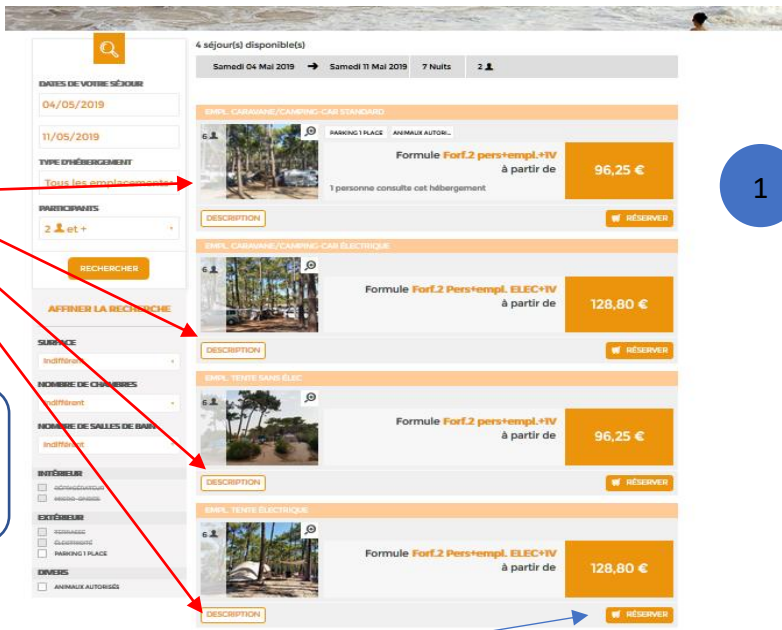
DATES DE VOTRE SÉJOUR

04/05/2019

11/05/2019

TYPE D'HÉBERGEMENT

Tous les emplacements

PARTICIPANTS

2 et +

RECHERCHER

AFFINER LA RECHERCHE

SURFACE

Indifférent

NOMBRE DE CHAMBRES

Indifférent

NOMBRE DE SALLES DE BAIN

Indifférent

INTÉRIEUR

RÉFRIGÉRATEUR

MICRO-ONDES

EXTÉRIEUR

TERRASSE

ÉLECTRICITÉ

PARKING 1 PLACE

DIVERS

ANIMAUX AUTORISÉS

4 séjour(s) disponible(s)

Samedi 04 Mai 2019 → Samedi 11 Mai 2019 7 Nuits 2

EMPL. CARAVANE/CAMPING-CAR STANDARD

6

PARKING 1 PLACE ANIMAUX AUTORI...

Formule Forf.2 pers+empl.+1V à partir de

96,25 €

1 personne consulte cet hébergement

DESCRIPTION

RÉSERVER

EMPL. CARAVANE/CAMPING-CAR ÉLECTRIQUE

6

Formule Forf.2 Pers+empl. ELEC+1V à partir de

128,80 €

DESCRIPTION

RÉSERVER

EMPL. TENTE SANS ÉLEC

6

Formule Forf.2 pers+empl.+1V à partir de

96,25 €

DESCRIPTION

RÉSERVER

EMPL. TENTE ÉLECTRIQUE

6

Formule Forf.2 Pers+empl. ELEC+1V à partir de

128,80 €

DESCRIPTION

RÉSERVER

1